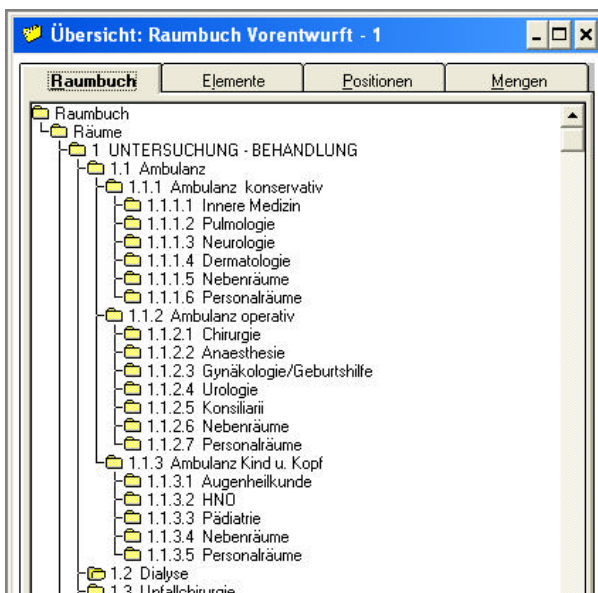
Übersicht: Raumbuch Vorentwurft - 1

Raumbuch | Elemente | Positionen | Mengen

Raumbuch
Räume
1 UNTERSUCHUNG - BEHANDLUNG
1.1 Ambulanz
1.1.1 Ambulanz konservativ
1.1.1.1 Innere Medizin
1.1.1.2 Pulmologie
1.1.1.3 Neurologie
1.1.1.4 Dermatologie
1.1.1.5 Nebenräume
1.1.1.6 Personalräume
1.1.2 Ambulanz operativ
1.1.2.1 Chirurgie
1.1.2.2 Anaesthesie
1.1.2.3 Gynäkologie/Geburtshilfe
1.1.2.4 Urologie
1.1.2.5 Konsiliarii
1.1.2.6 Nebenräume
1.1.2.7 Personalräume
1.1.3 Ambulanz Kind u. Kopf
1.1.3.1 Augenheilkunde
1.1.3.2 HNO
1.1.3.3 Pädiatrie
1.1.3.4 Nebenräume
1.1.3.5 Personalräume
1.2 Dialyse
1.3 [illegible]